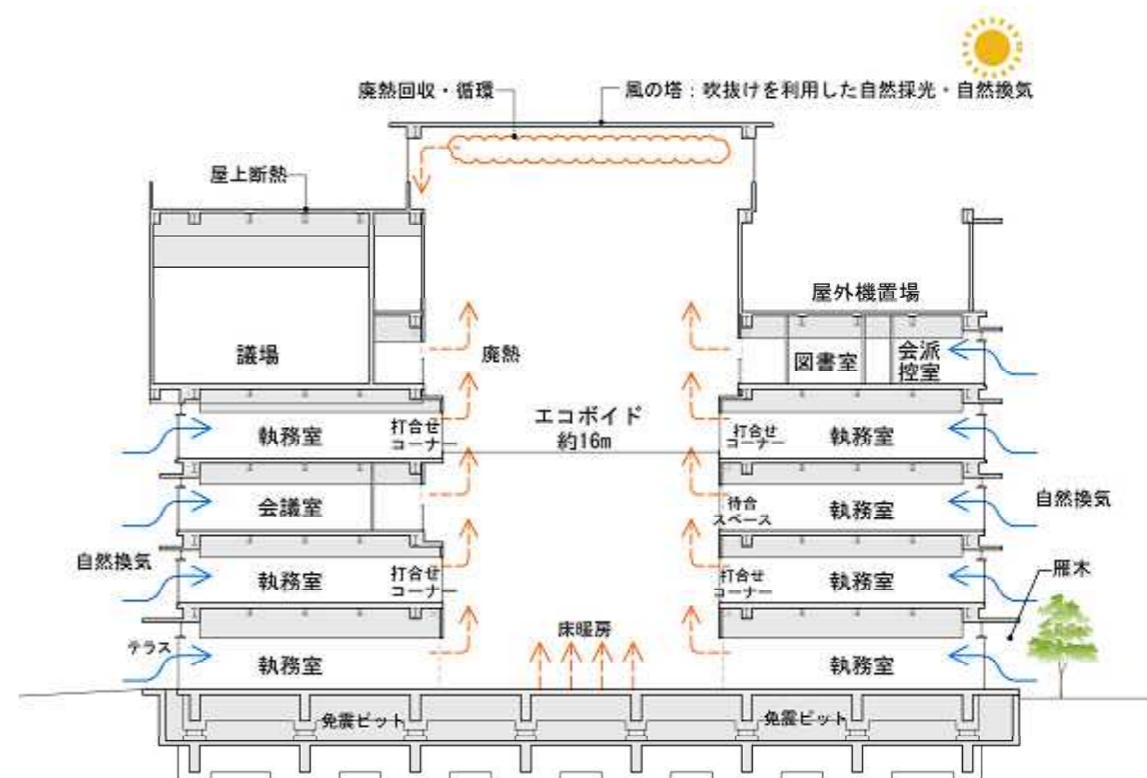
廃熱回収・循環

風の塔：吹抜けを利用した自然採光・自然換気

屋上断熱

屋外機置場

議場

廃熱

図書室

会派控室

エコボイド
約16m

打合せコーナー

執務室

打合せコーナー

執務室

会議室

待合スペース

執務室

自然換気

自然換気

打合せコーナー

執務室

打合せコーナー

執務室

雁木

床暖房

テラス

執務室

執務室

免震ピット

免震ピット